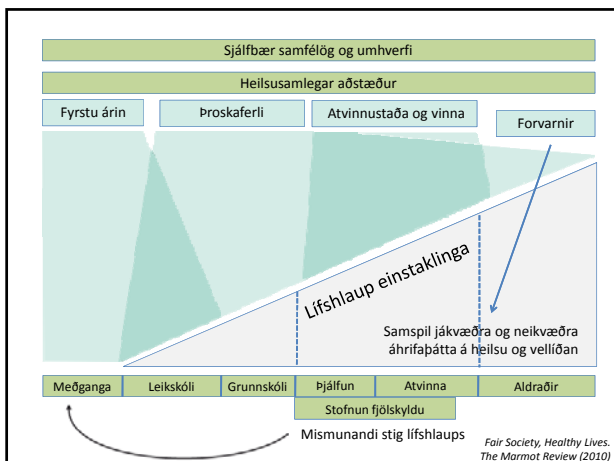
Sjálfbær samfélög og umhverfi

Heilsusamlegar aðstæður

Fyrstu árin

Þroskaferli

Atvinnustaða og vinna

Forvarnir

Lífshlaup einstaklinga

Samspil jákvæðra og neikvæðra áhrifaþátta á heilsu og vellíðan

| Meðganga | Leikskóli | Grunnskóli | Þjálfun | Atvinna | Aldraðir |
|---|---|---|---|---|---|

Stofnun fjölskyldu

Mismunandi stig lífshlaups

Fair Society, Healthy Lives. The Marmot Review (2010)